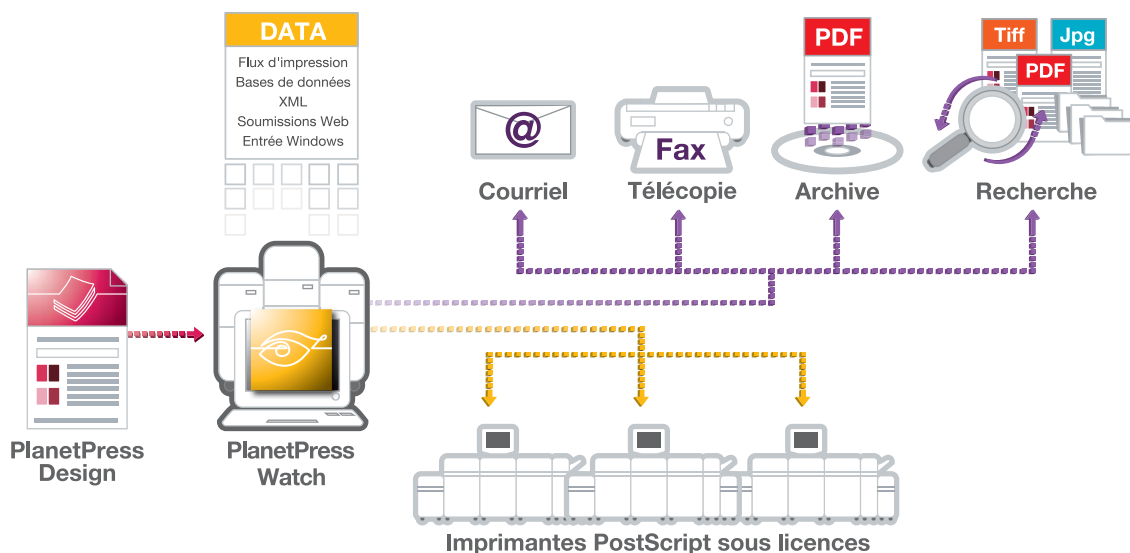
DATA
Flux d'impression
Bases de données
XML
Soumissions Web
Entrée Windows

@
Courriel

Fax
Télécopie

PDF
Archive

Tiff
Jpg
PDF
Recherche

PlanetPress
Design

PlanetPress
Watch

Imprimantes PostScript sous licences